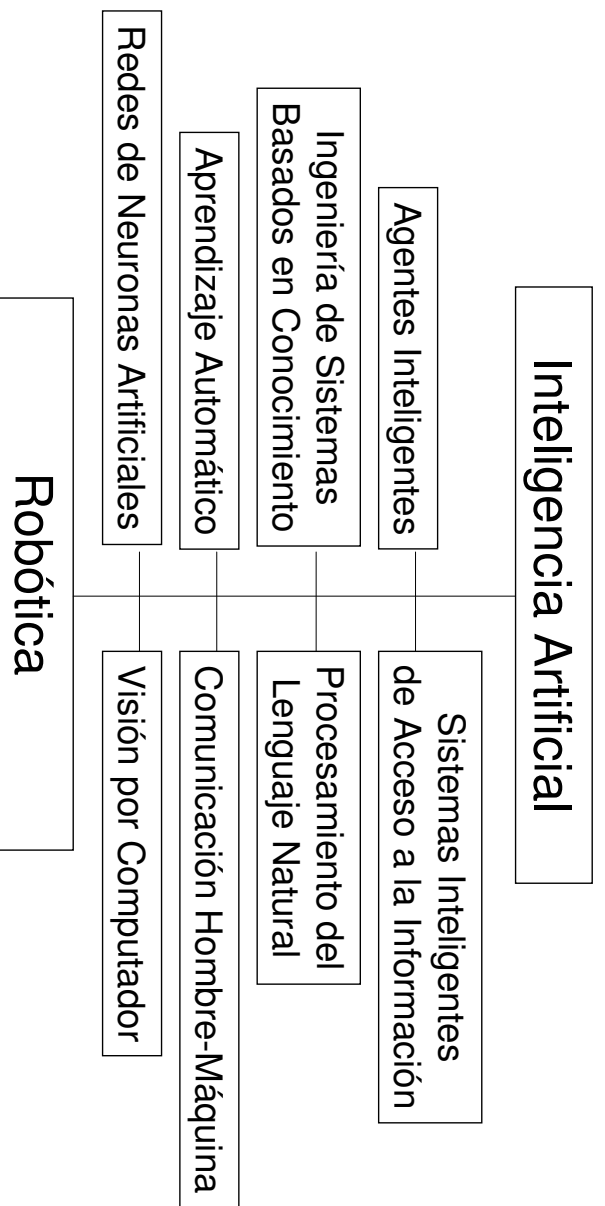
Inteligencia Artificial

Agentes Inteligentes

Sistemas Inteligentes de Acceso a la Información

Ingeniería de Sistemas Basados en Conocimiento

Procesamiento del Lenguaje Natural

Aprendizaje Automático

Comunicación Hombre-Máquina

Redes de Neuronas Artificiales

Visión por Computador

Robótica